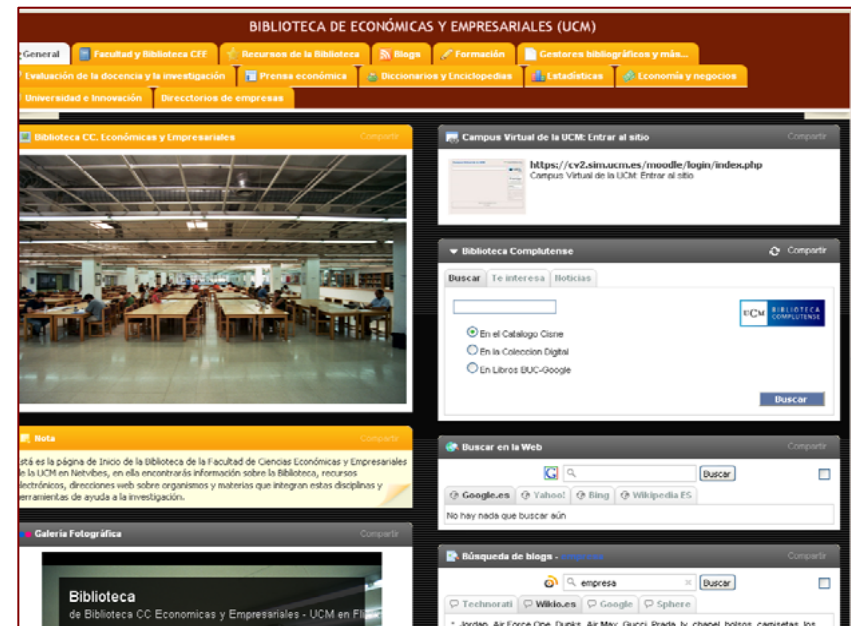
BIBLIOTECA DE ECONÓMICAS Y EMPRESARIALES (UCM)

General | Facultad y Biblioteca CEE | Recursos de la Biblioteca | Blogs | Formación | Gestores bibliográficos y más...
Evaluación de la docencia y la investigación | Prensa económica | Diccionarios y Enciclopedias | Estadísticas | Economía y negocios
Universidad e Innovación | Directorios de empresas

Biblioteca CC. Económicas y Empresariales
Compartir

Nota
Compartir

stá es la página de Inicio de la Biblioteca de la Facultad de Ciencias Económicas y Empresariales e la UCM en Netvibes, en ella encontrarás información sobre la Biblioteca, recursos lectrónicos, direcciones web sobre organismos y materias que integran estas disciplinas y erramientas de ayuda a la investigación.

Galería Fotográfica
Compartir

Biblioteca
de Biblioteca CC Economicas y Empresariales - UCM en Fli

Campus Virtual de la UCM: Entrar al sitio
Compartir
https://cv2.sim.ucm.es/moodle/login/index.php
Campus Virtual de la UCM: Entrar al sitio

Biblioteca Complutense
Compartir
Buscar | Te interesa | Noticias
UCM BIBLIOTECA COMPLUTENSE
En el Catalogo Cisne
En la Coleccion Digital
En Libros BUC-Google
Buscar

Buscar en la Web
Compartir
Buscar
Google.es | Yahoo! | Bing | Wikipedia ES
No hay nada que buscar aún

Búsqueda de blogs - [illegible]
Compartir
empresa
Buscar
Technorati | Wikio.es | Google | Sphere
Jordan, Air Force One, Dunks, Air Max, Gucci, Prada, lv, chanel bolsos, camisetas, los